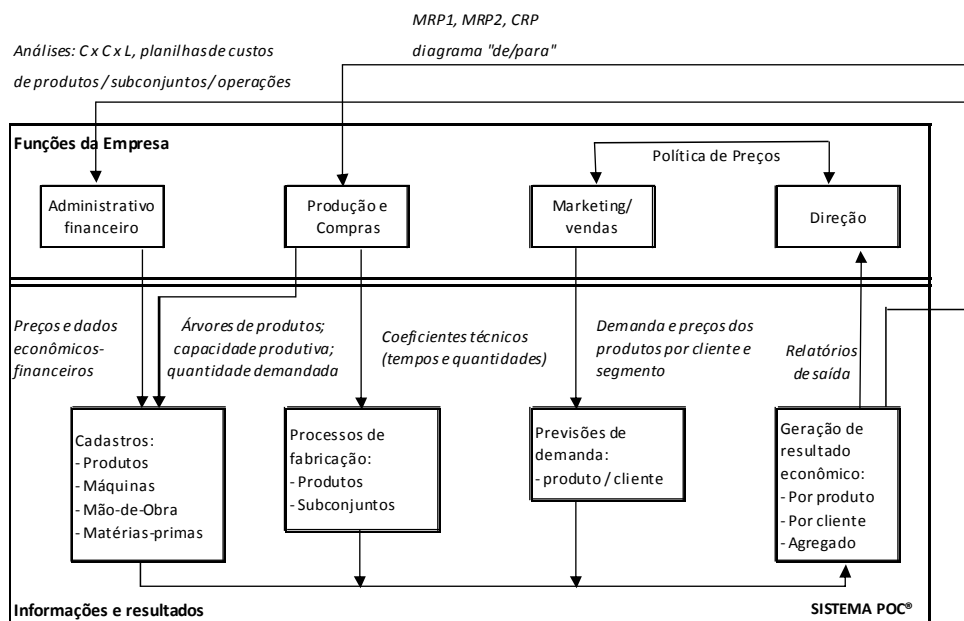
MRP1, MRP2, CRP

Análises: C x C x L, planilhas de custos de produtos / subconjuntos / operações

diagrama "de/para"

Funções da Empresa

Política de Preços

Administrativo financeiro

Produção e Compras

Marketing/ vendas

Direção

Preços e dados econômicos-financeiros

Árvores de produtos; capacidade produtiva; quantidade demandada

Coeficientes técnicos (tempos e quantidades)

Demanda e preços dos produtos por cliente e segmento

Relatórios de saída

Cadastros:
- Produtos
- Máquinas
- Mão-de-Obra
- Matérias-primas

Processos de fabricação:
- Produtos
- Subconjuntos

Previsões de demanda:
- produto / cliente

Geração de resultado econômico:
- Por produto
- Por cliente
- Agregado

Informações e resultados

SISTEMA POC®